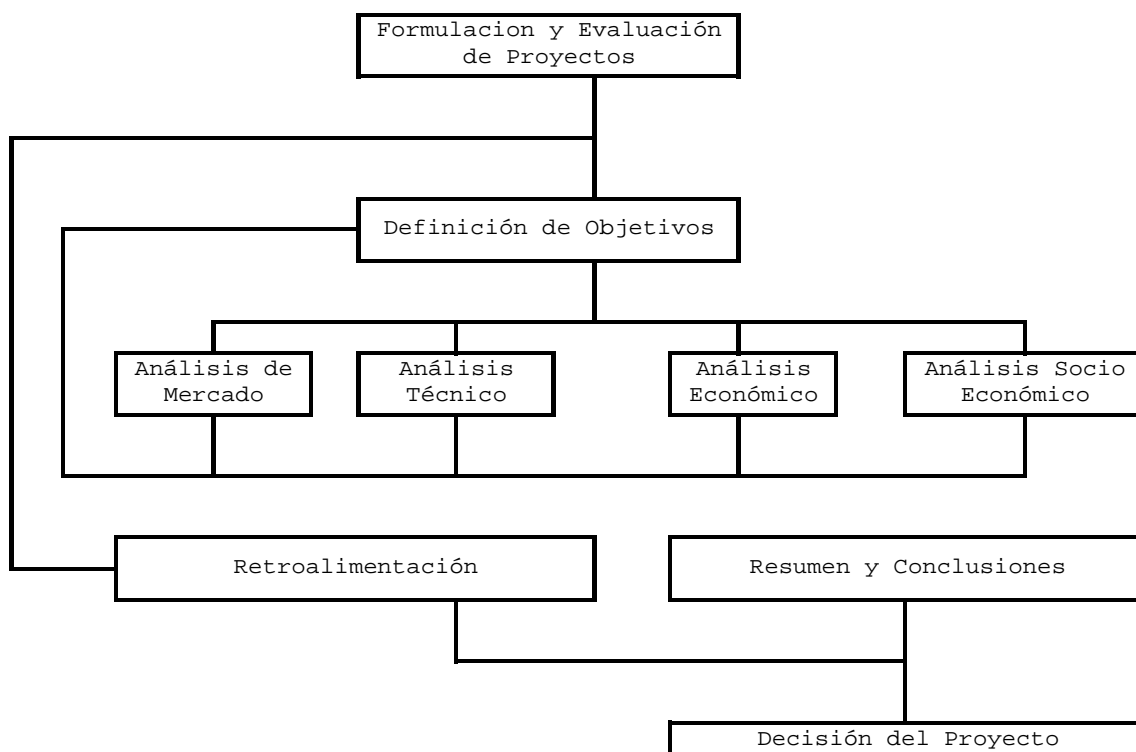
Formulacion y Evaluación de Proyectos

Definición de Objetivos

Análisis de Mercado

Análisis Técnico

Análisis Económico

Análisis Socio Económico

Retroalimentación

Resumen y Conclusiones

Decisión del Proyecto